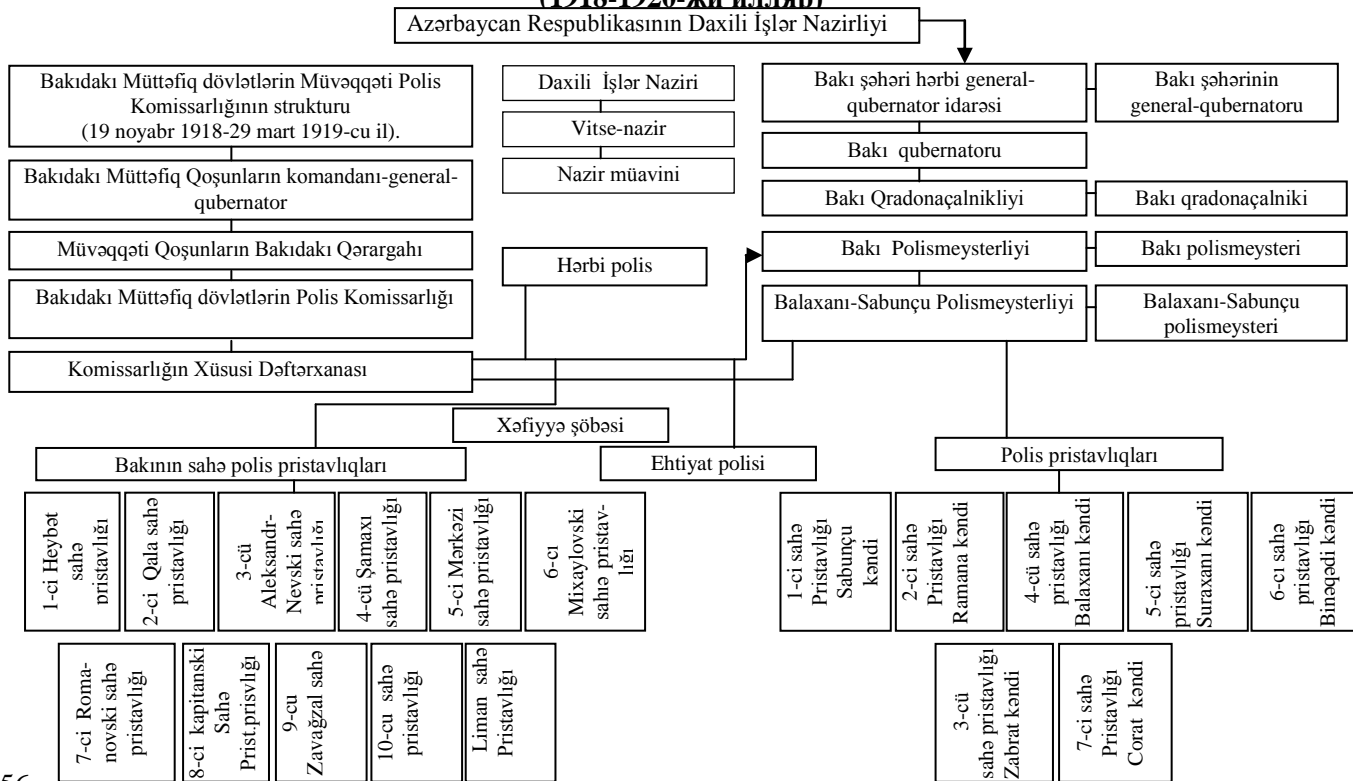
(1918-1920-ci illər)

Azərbaycan Respublikasının Daxili İşlər Nazirliyi

Bakıdakı Müttəfiq dövlətlərin Müvəqqəti Polis Komissarlığının strukturu (19 noyabr 1918-29 mart 1919-cu il).

Bakıdakı Müttəfiq Qoşunların komandanı-general-qubernator

Müvəqqəti Qoşunların Bakıdakı Qərargahı

Bakıdakı Müttəfiq dövlətlərin Polis Komissarlığı

Komissarlığın Xüsusi Dəftərxanası

Daxili İşlər Naziri

Vitse-nazir

Nazir müavini

Hərbi polis

Bakı şəhəri hərbi general-qubernator idarəsi

Bakı şəhərinin general-qubernatoru

Bakı qubernatoru

Bakı Qradonaçalnikliyi

Bakı qradonaçalniki

Bakı Polismeysterliyi

Bakı polismeysteri

Balaxanı-Sabunçu Polismeysterliyi

Balaxanı-Sabunçu polismeysteri

Xəfiyyə şöbəsi

Bakının sahə polis pristavlıqları

Ehtiyat polisi

Polis pristavlıqları

1-ci Heybət sahə pristavlığı

2-ci Qala sahə pristavlığı

3-cü Aleksandr-Nevski sahə pristavlığı

4-cü Şamaxı sahə pristavlığı

5-ci Mərkəzi sahə pristavlığı

6-cı Mixaylovski sahə pristav-lığı

1-ci sahə Pristavlığı Sabunçu kəndi

2-ci sahə Pristavlığı Ramana kəndi

4-cü sahə pristavlığı Balaxanı kəndi

5-ci sahə pristavlığı Suraxanı kəndi

6-cı sahə pristavlığı Binəqədi kəndi

7-ci Romanovski sahə pristavlığı

8-ci kapitanski Sahə Prist.prisvlığı

9-cu Zavağzal sahə

10-cu sahə pristavlığı

Liman sahə Pristavlığı

3-cü sahə pristavlığı Zabrat kəndi

7-ci sahə Pristavlığı Corat kəndi

56